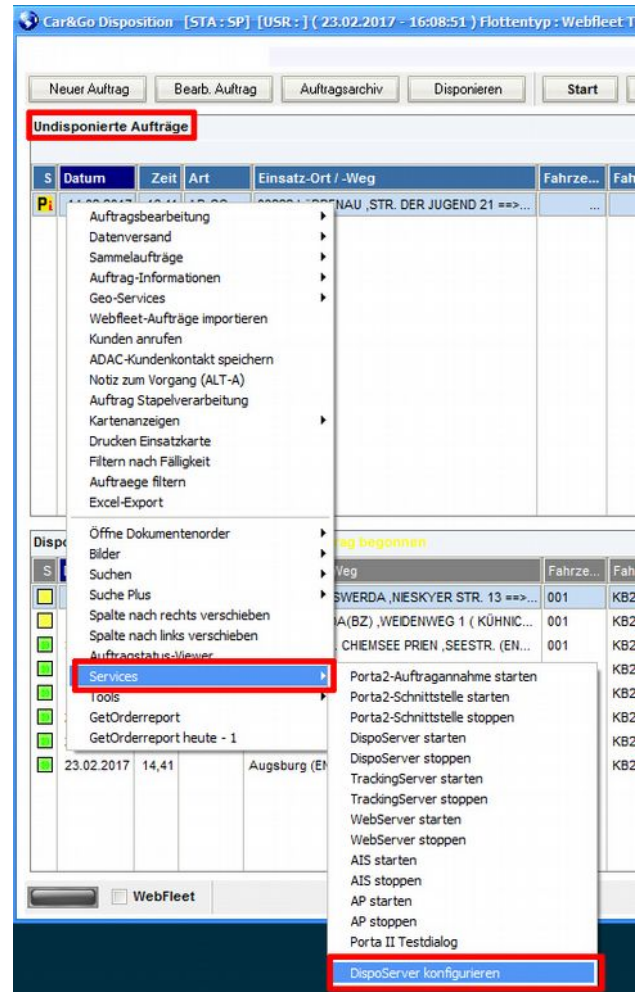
Car&Go Disposition [STA : SP] [USR : ] ( 23.02.2017 - 16:08:51 ) Flottentyp : Webfleet T

Neuer Auftrag
Bearb. Auftrag
Auftragsarchiv
Disponieren
Start

Undisponierte Aufträge

| S | Datum | Zeit | Art | Einsatz-Ort / -Weg | Fahrze... | Fah |
|---|---|---|---|---|---|---|
| Pi | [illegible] | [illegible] | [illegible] | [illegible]NAU ,STR. DER JUGEND 21 ==>... | ... | |

Auftragsbearbeitung
Datenversand
Sammelaufträge
Auftrag-Informationen
Geo-Services
Webfleet-Aufträge importieren
Kunden anrufen
ADAC-Kundenkontakt speichern
Notiz zum Vorgang (ALT-A)
Auftrag Stapelverarbeitung
Kartenanzeigen
Drucken Einsatzkarte
Filtern nach Fälligkeit
Auftraege filtern
Excel-Export
Öffne Dokumentenorder
Bilder
Suchen
Suche Plus
Spalte nach rechts verschieben
Spalte nach links verschieben
Auftragstatus-Viewer
Services
Tools
GetOrderreport
GetOrderreport heute - 1

Dispo
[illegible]ag begonnen

| S | | | | Weg | Fahrze... | Fah |
|---|---|---|---|---|---|---|
| | | | | SWERDA ,NIESKYER STR. 13 ==>... | 001 | KB2 |
| | | | | A(BZ) ,WEIDENWEG 1 ( KÜHNIC... | 001 | KB2 |
| | | | | CHIEMSEE PRIEN ,SEESTR. (EN... | 001 | KB2 |
| | | | | | | KB2 |
| | | | | | | KB2 |
| | | | | | | KB2 |
| | | | | | | KB2 |
| | 23.02.2017 | 14,41 | | Augsburg (EN | | KB2 |

Porta2-Auftragannahme starten
Porta2-Schnittstelle starten
Porta2-Schnittstelle stoppen
DispoServer starten
DispoServer stoppen
TrackingServer starten
TrackingServer stoppen
WebServer starten
WebServer stoppen
AIS starten
AIS stoppen
AP starten
AP stoppen
Porta II Testdialog
DispoServer konfigurieren

WebFleet